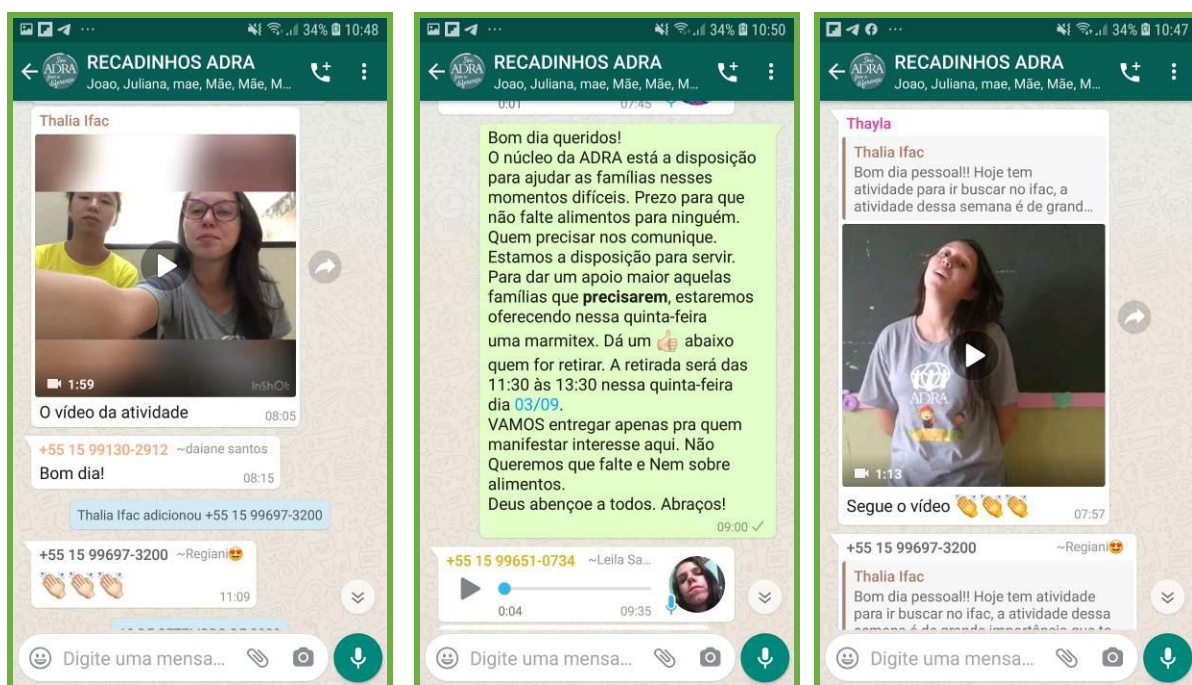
34% 10:48

RECADINHOS ADRA
Joao, Juliana, mae, Mãe, Mãe, M...

Thalia Ifac

1:59
InShOt

O vídeo da atividade 08:05

+55 15 99130-2912 ~daiane santos
Bom dia! 08:15

Thalia Ifac adicionou +55 15 99697-3200

+55 15 99697-3200 ~Regiani😍
👏👏👏 11:09

Digite uma mensa...

34% 10:50

RECADINHOS ADRA
Joao, Juliana, mae, Mãe, Mãe, M...

Bom dia queridos!
O núcleo da ADRA está a disposição para ajudar as famílias nesses momentos difíceis. Prezo para que não falte alimentos para ninguém. Quem precisar nos comunique. Estamos a disposição para servir. Para dar um apoio maior aquelas famílias que **precisarem**, estaremos oferecendo nessa quinta-feira uma marmitex. Dá um 👍 abaixo quem for retirar. A retirada será das 11:30 às 13:30 nessa quinta-feira dia 03/09.
VAMOS entregar apenas pra quem manifestar interesse aqui. Não Queremos que falte e Nem sobre alimentos.
Deus abençoe a todos. Abraços!
09:00

+55 15 99651-0734 ~Leila Sa...
0:04 09:35

Digite uma mensa...

34% 10:47

RECADINHOS ADRA
Joao, Juliana, mae, Mãe, Mãe, M...

Thayla
Thalia Ifac
Bom dia pessoal!! Hoje tem atividade para ir buscar no ifac, a atividade dessa semana é de grand...

ADRA
1:13

Segue o vídeo 👏👏👏 07:57

+55 15 99697-3200 ~Regiani😍
Thalia Ifac
Bom dia pessoal!! Hoje tem atividade para ir buscar no ifac, a atividade dessa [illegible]

Digite uma mensa...